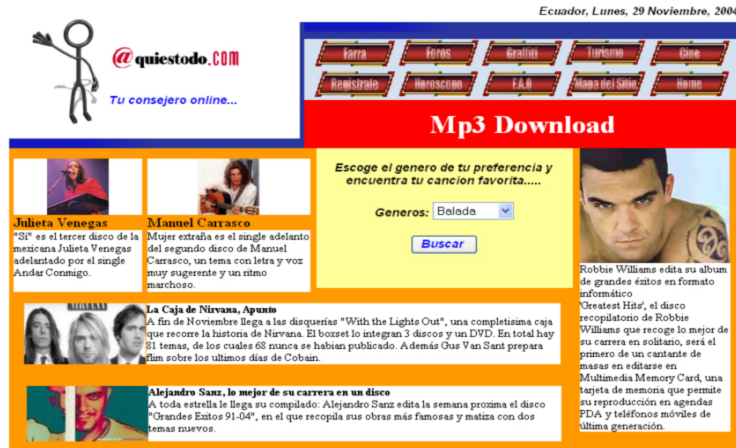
Ecuador, Lunes, 29 Noviembre, 2004

@quiestodo.COM

Tu consejero online...

Farra | Foros | Graffiti | Turismo | Cine
Regístrate | Horoscopo | F.A.Q | Mapa del Sitio | Home

Mp3 Download

Julieta Venegas
"Sí" es el tercer disco de la mexicana Julieta Venegas adelantado por el single Andar Conmigo.

Manuel Carrasco
Mujer extraña es el single adelanto del segundo disco de Manuel Carrasco, un tema con letra y voz muy sugerente y un ritmo marchoso.

Escoge el genero de tu preferencia y encuentra tu cancion favorita.....

Generos: Balada

Buscar

Robbie Williams edita su album de grandes éxitos en formato informático 'Greatest Hits', el disco recopilatorio de Robbie Williams que recoge lo mejor de su carrera en solitario, será el primero de un cantante de masas en editarse en Multimedia Memory Card, una tarjeta de memoria que permite su reproducción en agendas PDA y teléfonos móviles de última generación.

La Caja de Nirvana, Apunto
A fin de Noviembre llega a las disquerías "With the Lights Out", una completisima caja que recorre la historia de Nirvana. El boxset lo integran 3 discos y un DVD. En total hay 81 temas, de los cuales 68 nunca se habian publicado. Además Gus Van Sant prepara film sobre los ultimos días de Cobain.

Alejandro Sanz, lo mejor de su carrera en un disco
A toda estrella le llega su compilado: Alejandro Sanz edita la semana proxima el disco "Grandes Exitos 91-04", en el que recopila sus obras más famosas y matiza con dos temas nuevos.